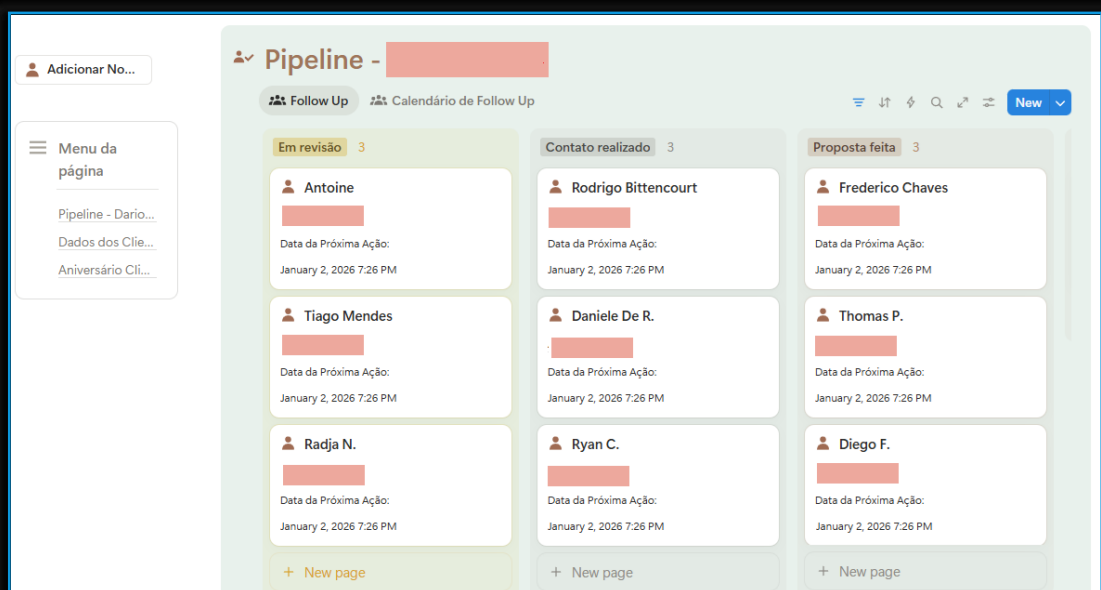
Adicionar No...

Menu da página

Pipeline - Dario...
Dados dos Clie...
Aniversário Cli...

Pipeline - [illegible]

Follow Up
Calendário de Follow Up

New

Em revisão 3

Antoine
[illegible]
Data da Próxima Ação:
January 2, 2026 7:26 PM

Tiago Mendes
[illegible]
Data da Próxima Ação:
January 2, 2026 7:26 PM

Radja N.
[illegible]
Data da Próxima Ação:
January 2, 2026 7:26 PM

+ New page

Contato realizado 3

Rodrigo Bittencourt
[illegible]
Data da Próxima Ação:
January 2, 2026 7:26 PM

Daniele De R.
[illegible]
Data da Próxima Ação:
January 2, 2026 7:26 PM

Ryan C.
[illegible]
Data da Próxima Ação:
January 2, 2026 7:26 PM

+ New page

Proposta feita 3

Frederico Chaves
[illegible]
Data da Próxima Ação:
January 2, 2026 7:26 PM

Thomas P.
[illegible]
Data da Próxima Ação:
January 2, 2026 7:26 PM

Diego F.
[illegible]
Data da Próxima Ação:
January 2, 2026 7:26 PM

+ New page